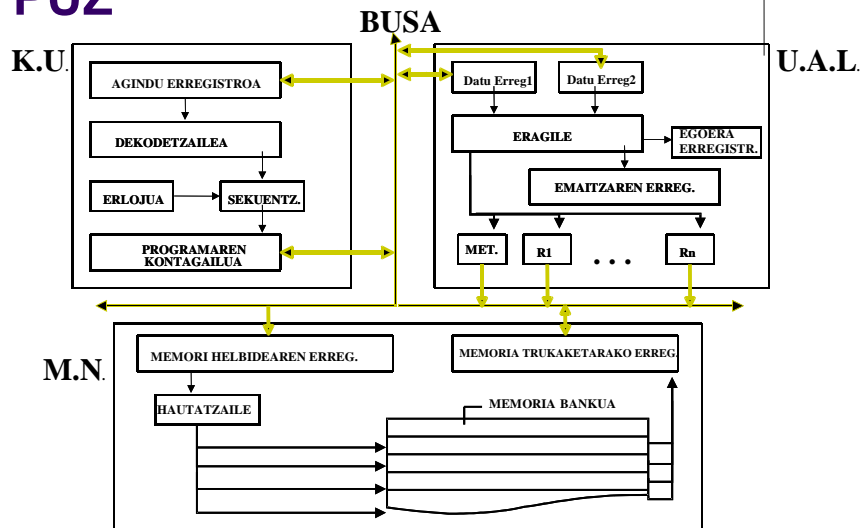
PUZ

BUSA

K.U.

AGINDU ERREGISTROA

DEKODETZAILEA

ERLOJUA

SEKUENTZ.

PROGRAMAREN KONTAGAILUA

U.A.L.

Datu Erreg1

Datu Erreg2

ERAGILE

EGOERA ERREGISTR.

EMAITZAREN ERREG.

MET.

R1

. . .

Rn

M.N.

MEMORI HELBIDEAREN ERREG.

MEMORIA TRUKAKETARAKO ERREG.

HAUTATZAILE

MEMORIA BANKUA